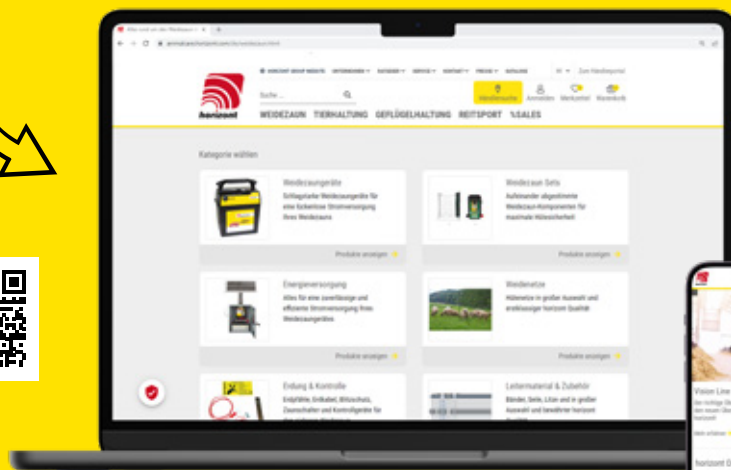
horizont

Suche ...

Händlersuche Anmelden Merkzettel Warenkorb

WEIDEZAUN TIERHALTUNG GEFLÜGELHALTUNG REITSPORT %SALES

Kategorie wählen

Weidezaungeräte
Schlagstarke Weidezaungeräte für eine lückenlose Stromversorgung Ihres Weidezauns

Produkte anzeigen

Weidezaun Sets
Aufeinander abgestimmte Weidezaun-Komponenten für maximale Hütesicherheit

Produkte anzeigen

Energieversorgung
Alles für eine zuverlässige und effiziente Stromversorgung Ihres Weidezaungerätes

Produkte anzeigen

Weidenetze
Hütenetze in großer Auswahl und erstklassiger horizont Qualität

Produkte anzeigen

Erdung & Kontrolle
Erdpfähle, Erdkabel, Blitzschutz, Zaunschalter und Kontrollgeräte für

Leitermaterial & Zubehör
Bänder, Seile, Litzen und in großer Auswahl und bewährter horizont

Vision Line

horizont